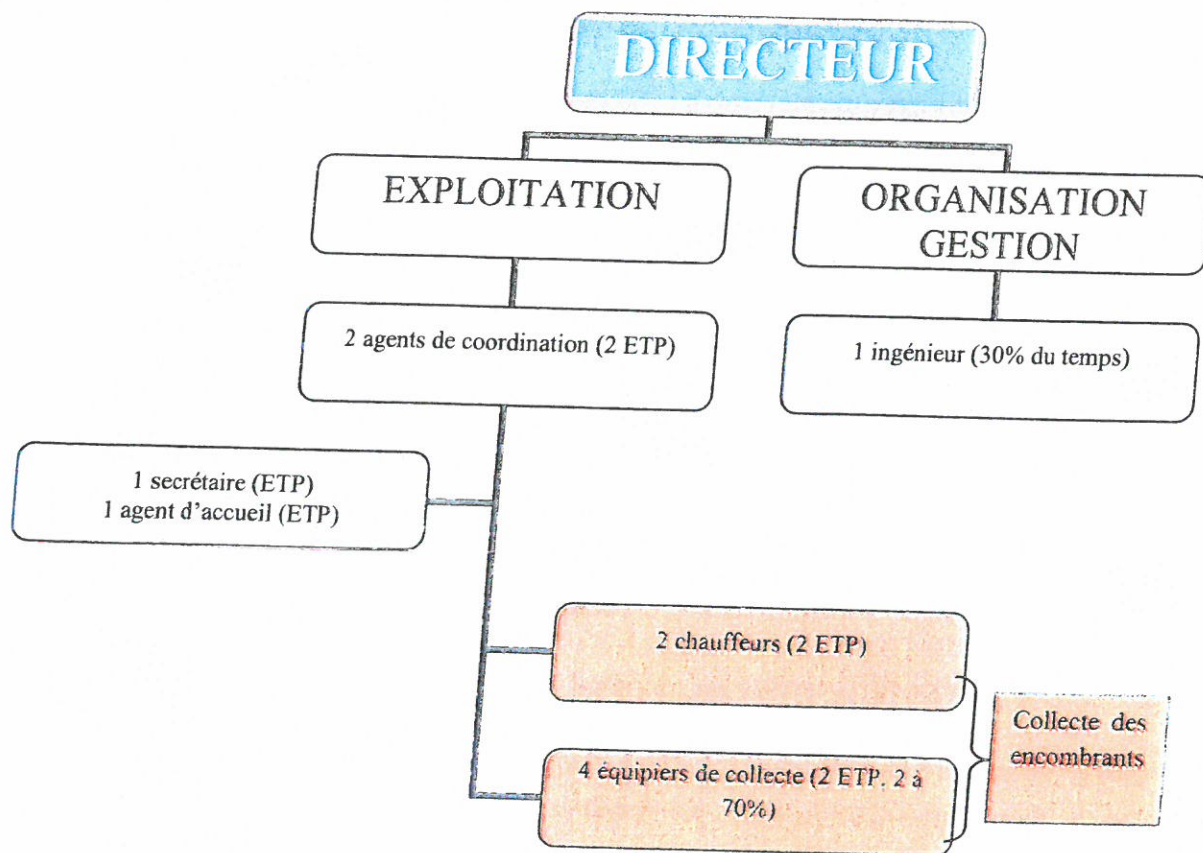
DIRECTEUR

EXPLOITATION

ORGANISATION GESTION

2 agents de coordination (2 ETP)

1 ingénieur (30% du temps)

1 secrétaire (ETP)
1 agent d'accueil (ETP)

2 chauffeurs (2 ETP)

4 équipiers de collecte (2 ETP. 2 à 70%)

Collecte des encombrants